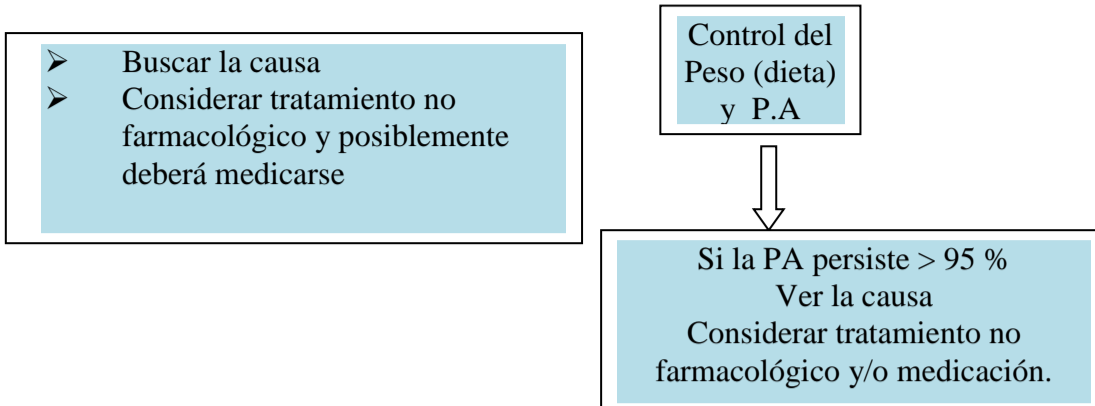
➢ Buscar la causa
➢ Considerar tratamiento no farmacológico y posiblemente deberá medicarse

Control del Peso (dieta) y P.A

Si la PA persiste > 95 %
Ver la causa
Considerar tratamiento no farmacológico y/o medicación.